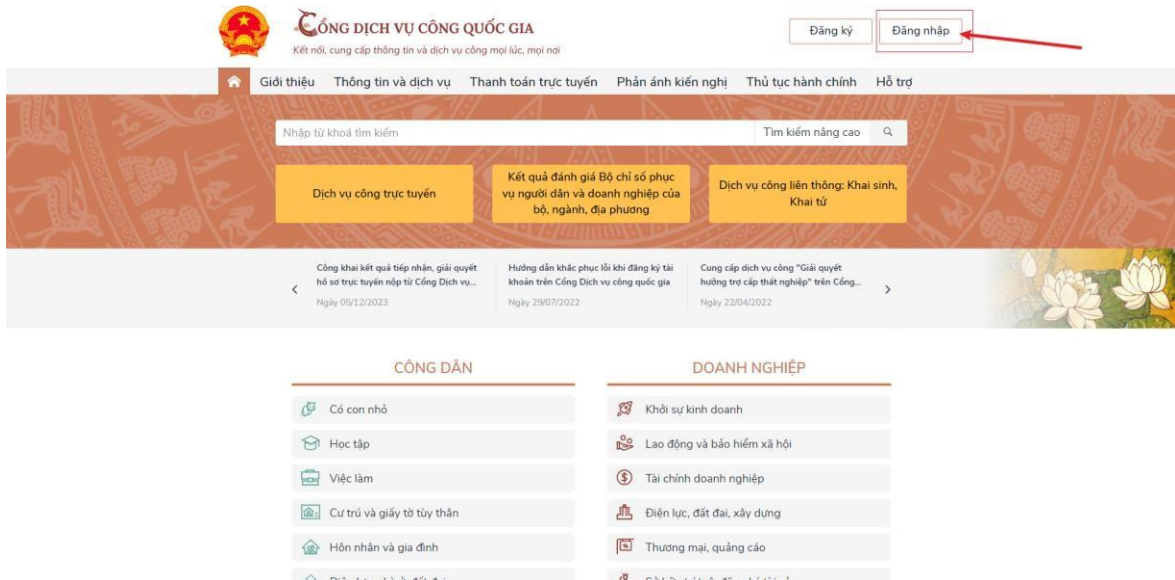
CỔNG DỊCH VỤ CÔNG QUỐC GIA
Kết nối, cung cấp thông tin và dịch vụ công mọi lúc, mọi nơi

Đăng ký
Đăng nhập

Giới thiệu Thông tin và dịch vụ Thanh toán trực tuyến Phản ánh kiến nghị Thủ tục hành chính Hỗ trợ

Nhập từ khoá tìm kiếm
Tìm kiếm nâng cao

Dịch vụ công trực tuyến
Kết quả đánh giá Bộ chỉ số phục vụ người dân và doanh nghiệp của bộ, ngành, địa phương
Dịch vụ công liên thông: Khai sinh, Khai tử

Công khai kết quả tiếp nhận, giải quyết hồ sơ trực tuyến nộp từ Cổng Dịch vụ...
Ngày 05/12/2023
Hướng dẫn khắc phục lỗi khi đăng ký tài khoản trên Cổng Dịch vụ công quốc gia
Ngày 29/07/2022
Cung cấp dịch vụ công "Giải quyết hưởng trợ cấp thất nghiệp" trên Cổng...
Ngày 22/04/2022

CÔNG DÂN
Có con nhỏ
Học tập
Việc làm
Cư trú và giấy tờ tùy thân
Hôn nhân và gia đình
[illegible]

DOANH NGHIỆP
Khởi sự kinh doanh
Lao động và bảo hiểm xã hội
Tài chính doanh nghiệp
Điện lực, đất đai, xây dựng
Thương mại, quảng cáo
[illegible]